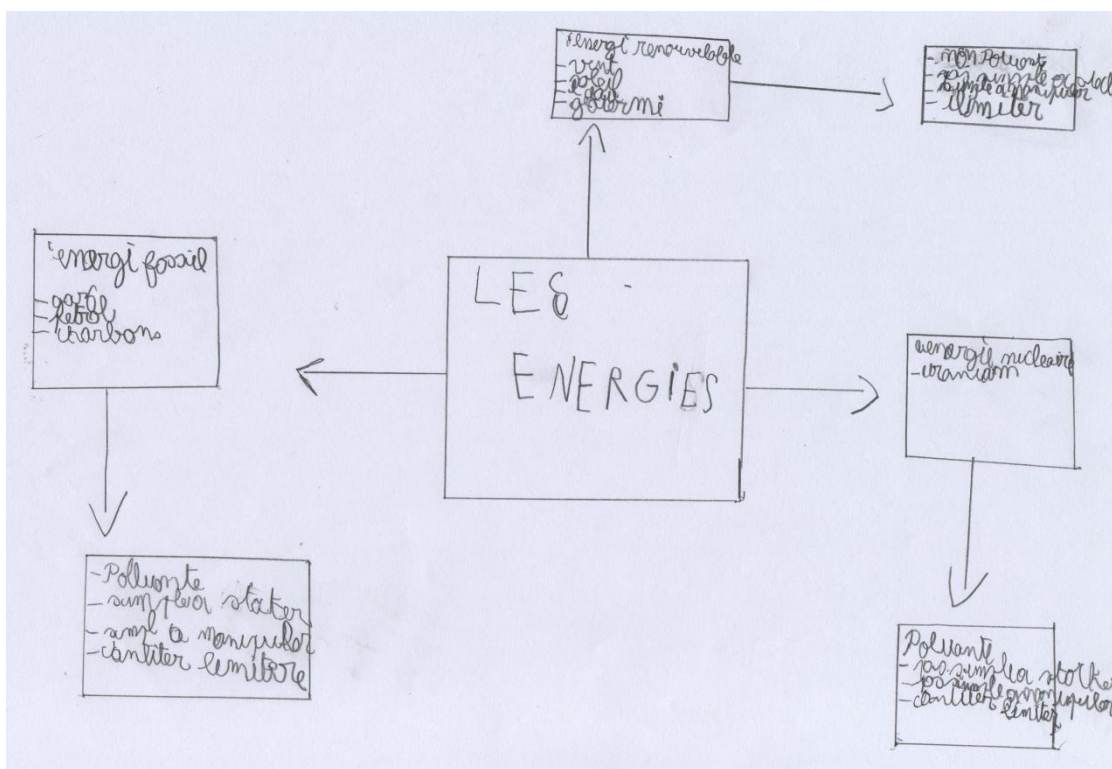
Energi renouvelable
-vent
-soleil
-eau
-géotermi

-non Poluent
-pas simple a stocker
-simple a manipuler
-ilimiter

energi fossil
-gaz
-petrol
-charbons

LES
ENERGIES

energie nucleaire
-uranium

-Polluante
-simple a stoker
-simple a manipuler
-cantiter limitere

Poluante
-pas simple a stocker
-pas simple a manipuler
-cantiter limiter